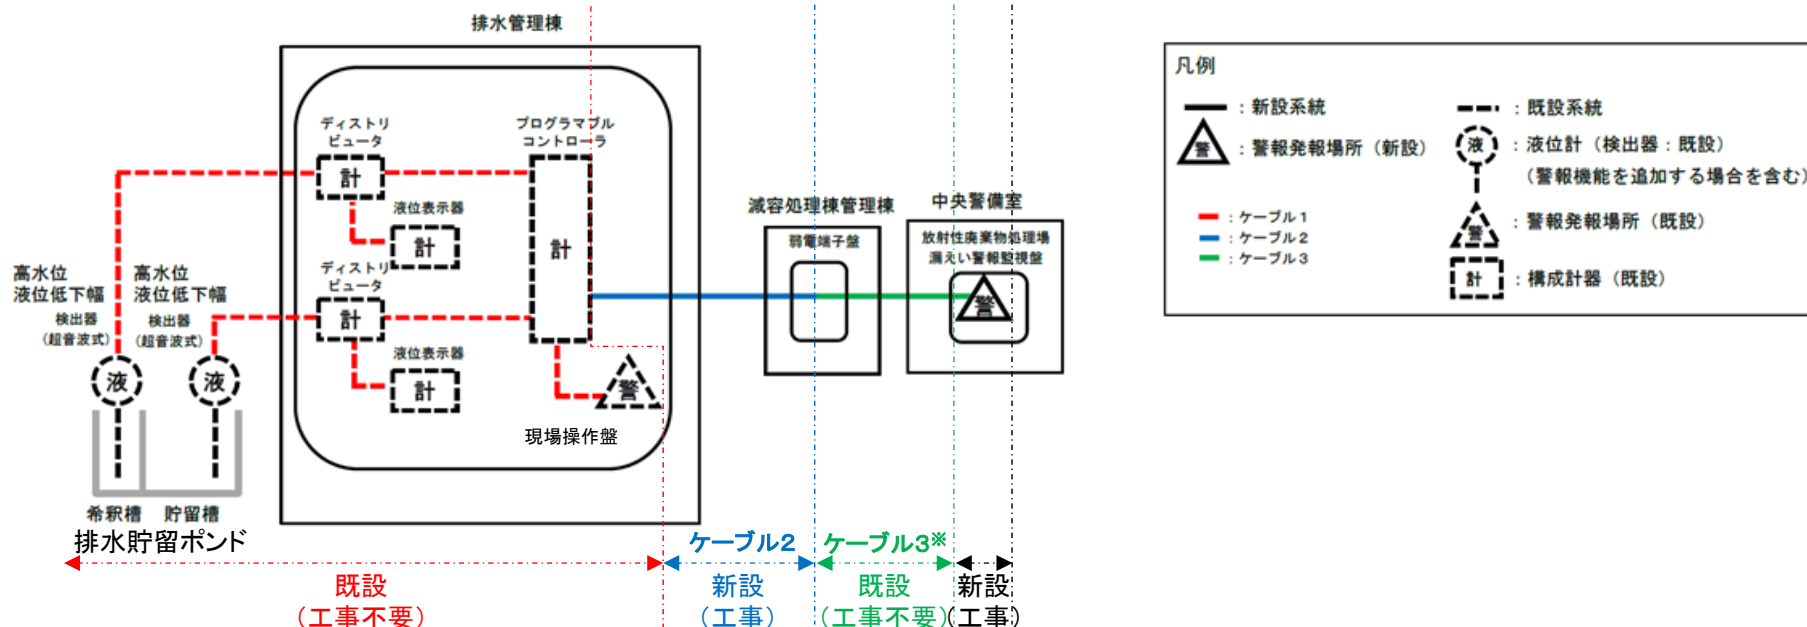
排水管理棟

ディストリビュータ

計

プログラマブルコントローラ

液位表示器

計

計

ディストリビュータ

計

液位表示器

計

警

現場操作盤

高水位液位低下幅検出器（超音波式）

液

高水位液位低下幅検出器（超音波式）

液

希釈槽　貯留槽

排水貯留ポンド

減容処理棟管理棟

弱電端子盤

中央警備室

放射性廃棄物処理場漏えい警報監視盤

警

ケーブル2　ケーブル3※

既設（工事不要）

新設（工事）

既設（工事不要）

新設（工事）

凡例

：新設系統

：既設系統

警：警報発報場所（新設）

液：液位計（検出器：既設）（警報機能を追加する場合を含む）

：ケーブル１
：ケーブル２
：ケーブル３

警：警報発報場所（既設）

計：構成計器（既設）